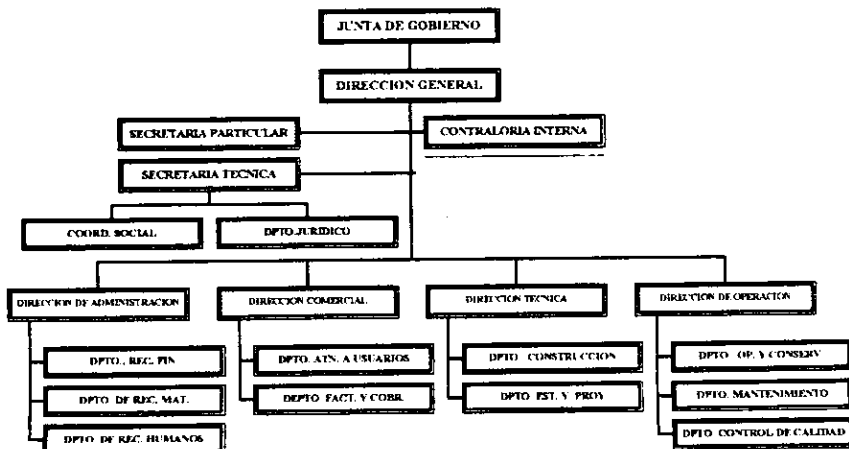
JUNTA DE GOBIERNO

DIRECCION GENERAL

SECRETARIA PARTICULAR

CONTRALORIA INTERNA

SECRETARIA TECNICA

COORD. SOCIAL

DPTO.JURIDICO

DIRECCION DE ADMINISTRACION

DPTO., REC. FIN

DPTO. DE REC. MAT.

DPTO. DE REC. HUMANOS

DIRECCION COMERCIAL

DPTO. ATN. A USUARIOS

DEPTO. FACT. Y COBR.

DIRECCION TECNICA

DPTO. CONSTRUCCION

DPTO. EST. Y PROY

DIRECCION DE OPERACION

DPTO. OP. Y CONSERV

DPTO. MANTENIMIENTO

DPTO. CONTROL DE CALIDAD